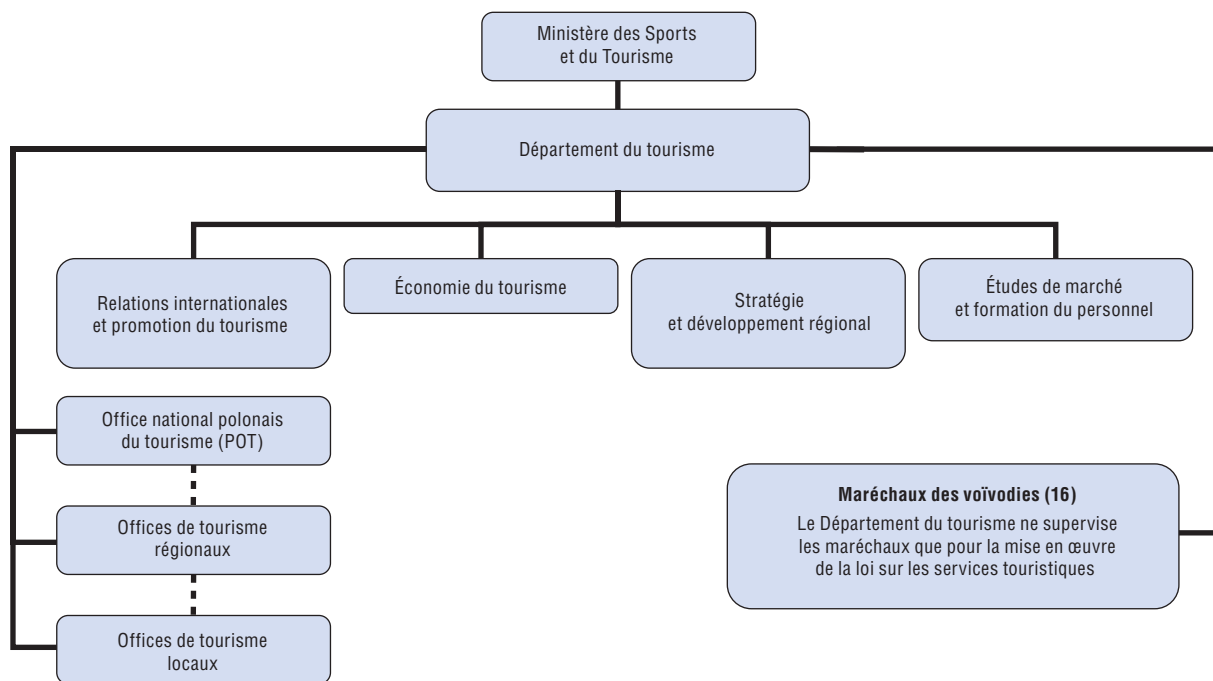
Ministère des Sports et du Tourisme

Département du tourisme

Relations internationales et promotion du tourisme

Économie du tourisme

Stratégie et développement régional

Études de marché et formation du personnel

Office national polonais du tourisme (POT)

Offices de tourisme régionaux

Offices de tourisme locaux

**Maréchaux des voïvodies (16)**
Le Département du tourisme ne supervise les maréchaux que pour la mise en œuvre de la loi sur les services touristiques